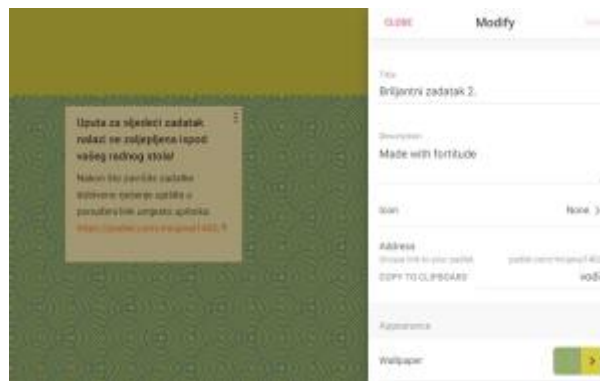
Uputa za sljedeći zadatak nalazi se zalijepljena ispod vašeg radnog stola!

Nakon što riješite zadatke štitovane ostavite uputu u posudicu kod ursposta uputa.

https://padlet.com/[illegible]

CLOSE

Modify

Title

Briljantni zadatak 2.

Description

Made with fortitude

Icon

None

Address

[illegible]

padlet.com/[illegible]

COPY TO CLIPBOARD

Appearance

Wallpaper